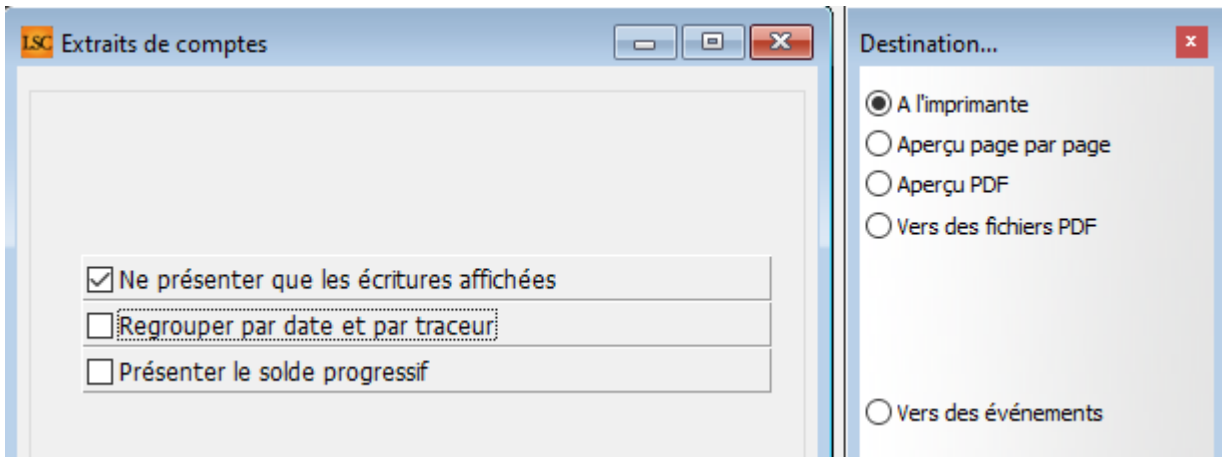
LSC Extraits de comptes

Ne présenter que les écritures affichées

Regrouper par date et par traceur

Présenter le solde progressif

Destination...

A l'imprimante

Aperçu page par page

Aperçu PDF

Vers des fichiers PDF

Vers des événements